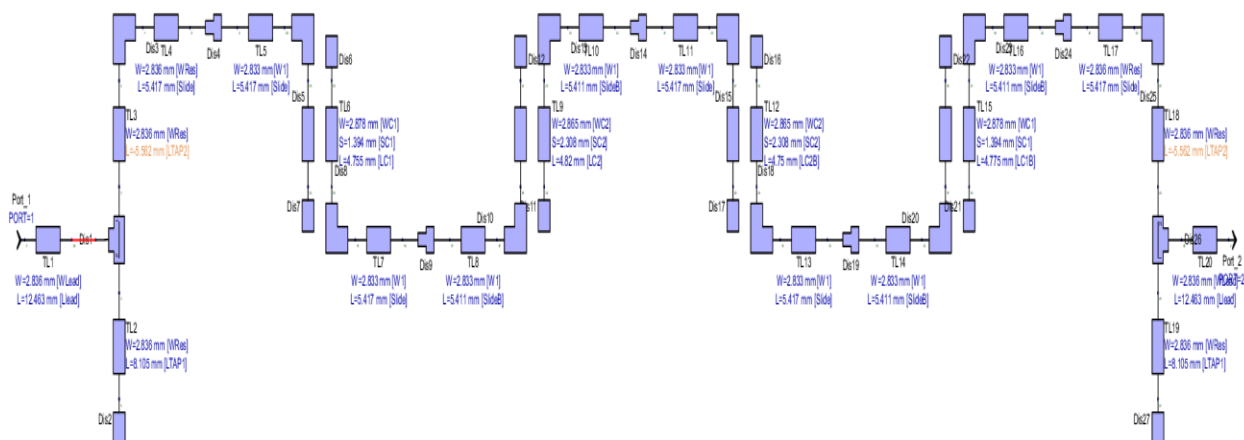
Dis3 TL4 Dis4 TL5
W=2.836 mm [WRes]
L=5.417 mm [Side]
W=2.833 mm [W1]
L=5.417 mm [Side]
Dis6
Dis5
TL6
W=2.878 mm [WC1]
S=1.394 mm [SC1]
L=4.755 mm [LC1]
TL3
W=2.836 mm [WRes]
L=5.562 mm [LTAP2]
Dis8
Dis7
Port_1
PORT=1
TL1 Dis1
W=2.836 mm [WLead]
L=12.463 mm [Llead]
TL2
W=2.836 mm [WRes]
L=8.105 mm [LTAP1]
Dis2
TL7 Dis9 TL8
W=2.833 mm [W1]
L=5.417 mm [Side]
W=2.833 mm [W1]
L=5.411 mm [SideB]
Dis10
Dis11
Dis12
Dis13 TL10 Dis14 TL11
W=2.833 mm [W1]
L=5.411 mm [SideB]
W=2.833 mm [W1]
L=5.417 mm [Side]
TL9
W=2.865 mm [WC2]
S=2.308 mm [SC2]
L=4.82 mm [LC2]
Dis15
Dis16
TL12
W=2.865 mm [WC2]
S=2.308 mm [SC2]
L=4.75 mm [LC2B]
Dis18
Dis17
TL13 Dis19 TL14
W=2.833 mm [W1]
L=5.417 mm [Side]
W=2.833 mm [W1]
L=5.411 mm [SideB]
Dis20
Dis21
Dis22
Dis23 TL16 Dis24 TL17
W=2.833 mm [W1]
L=5.411 mm [SideB]
W=2.836 mm [WRes]
L=5.417 mm [Side]
TL15
W=2.878 mm [WC1]
S=1.394 mm [SC1]
L=4.775 mm [LC1B]
Dis25
TL18
W=2.836 mm [WRes]
L=5.562 mm [LTAP2]
Dis26
TL20
Port_2
PORT=2
W=2.836 mm [WLead]
L=12.463 mm [Llead]
TL19
W=2.836 mm [WRes]
L=8.105 mm [LTAP1]
Dis27